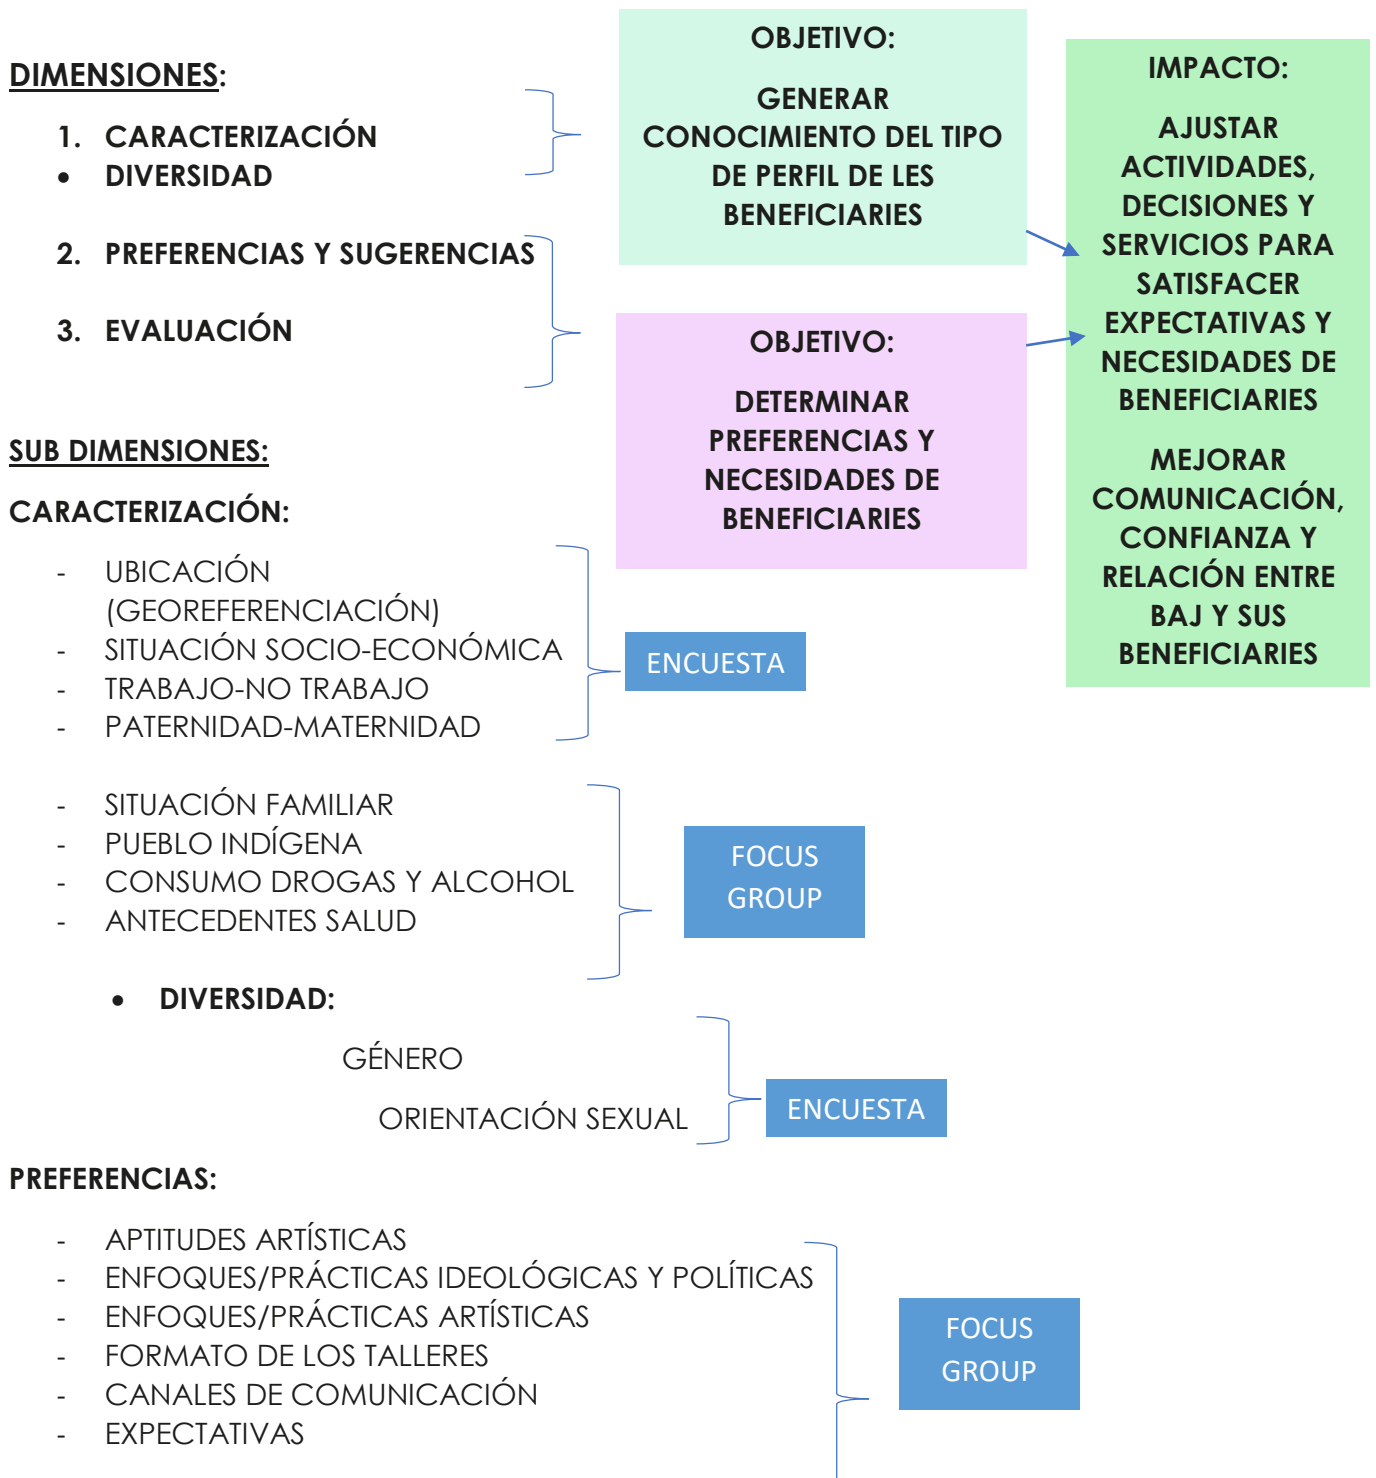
DIMENSIONES:

1. CARACTERIZACIÓN
• DIVERSIDAD

2. PREFERENCIAS Y SUGERENCIAS

3. EVALUACIÓN

OBJETIVO:

GENERAR CONOCIMIENTO DEL TIPO DE PERFIL DE LES BENEFICIARIES

OBJETIVO:

DETERMINAR PREFERENCIAS Y NECESIDADES DE BENEFICIARIES

IMPACTO:

AJUSTAR ACTIVIDADES, DECISIONES Y SERVICIOS PARA SATISFACER EXPECTATIVAS Y NECESIDADES DE BENEFICIARIES

MEJORAR COMUNICACIÓN, CONFIANZA Y RELACIÓN ENTRE BAJ Y SUS BENEFICIARIES

SUB DIMENSIONES:

CARACTERIZACIÓN:

- UBICACIÓN (GEOREFERENCIACIÓN)
- SITUACIÓN SOCIO-ECONÓMICA
- TRABAJO-NO TRABAJO
- PATERNIDAD-MATERNIDAD

ENCUESTA

- SITUACIÓN FAMILIAR
- PUEBLO INDÍGENA
- CONSUMO DROGAS Y ALCOHOL
- ANTECEDENTES SALUD

FOCUS GROUP

• DIVERSIDAD:

GÉNERO

ORIENTACIÓN SEXUAL

ENCUESTA

PREFERENCIAS:

- APTITUDES ARTÍSTICAS
- ENFOQUES/PRÁCTICAS IDEOLÓGICAS Y POLÍTICAS
- ENFOQUES/PRÁCTICAS ARTÍSTICAS
- FORMATO DE LOS TALLERES
- CANALES DE COMUNICACIÓN
- EXPECTATIVAS

FOCUS GROUP